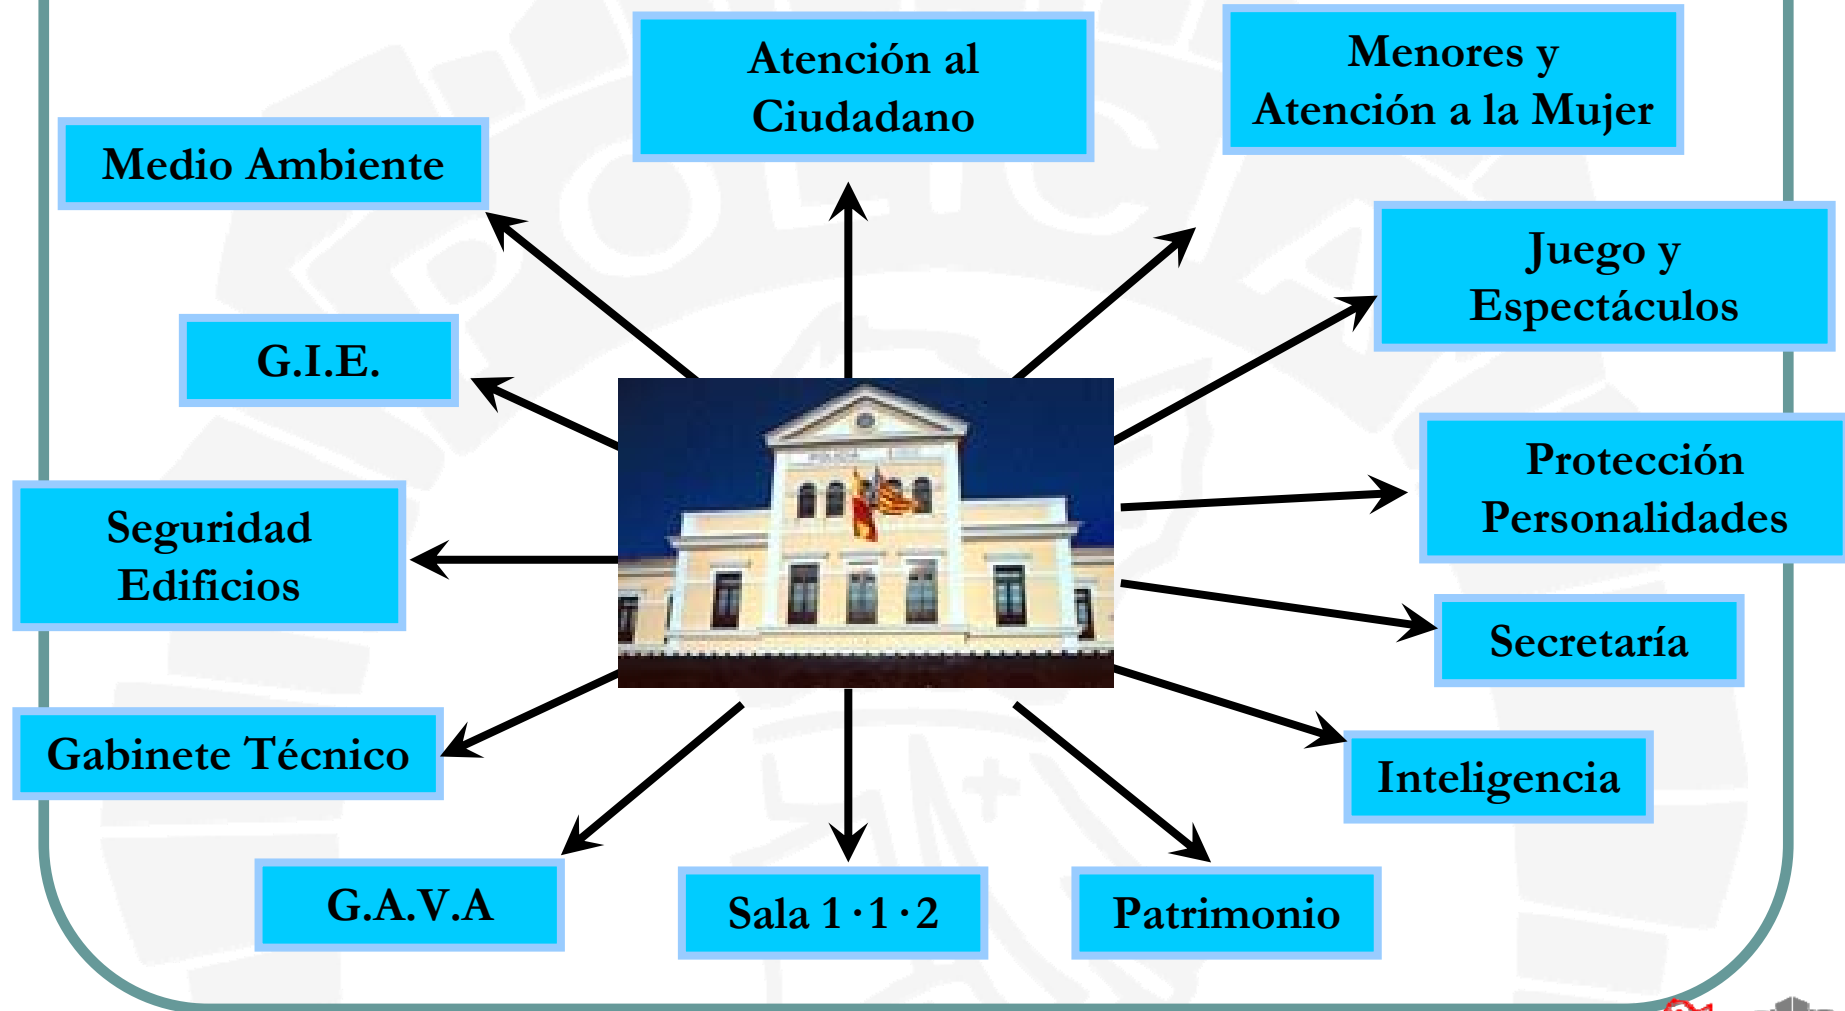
Atención al Ciudadano

Menores y Atención a la Mujer

Medio Ambiente

Juego y Espectáculos

G.I.E.

Protección Personalidades

Seguridad Edificios

Secretaría

Gabinete Técnico

Inteligencia

G.A.V.A

Sala 1·1·2

Patrimonio